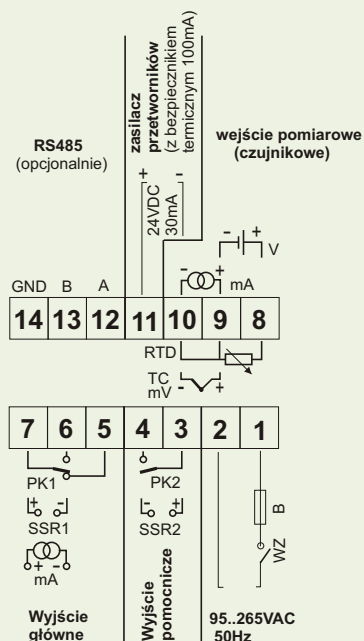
RS485
(opcjonalnie)

zasilacz
przetworników
(z bezpiecznikiem
termicznym 100mA)

+
24VDC
30mA
-

wejście pomiarowe
(czujnikowe)

- +
V

- +
mA

GND B A

14 13 12 11 10 9 8

RTD

TC
mV - +

7 6 5 4 3 2 1

PK1
+ -
SSR1
+ -
mA

PK2
- +
SSR2

B

WZ

Wyjście
główne

Wyjście
pomocnicze

95..265VAC
50Hz